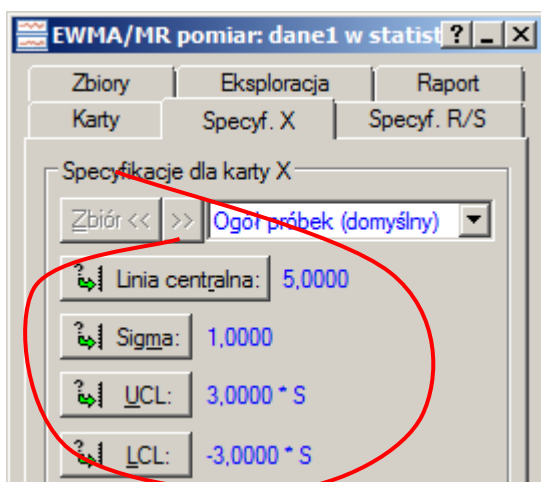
EWMA/MR pomiar: dane1 w statist ? _ X

Zbiory | Eksploracja | Raport
Karty | Specyf. X | Specyf. R/S

Specyfikacje dla karty X

Zbiór << | >> | Ogół próbek (domyślny)

Linia centralna: 5,0000

Sigma: 1,0000

UCL: 3,0000 * S

LCL: -3,0000 * S